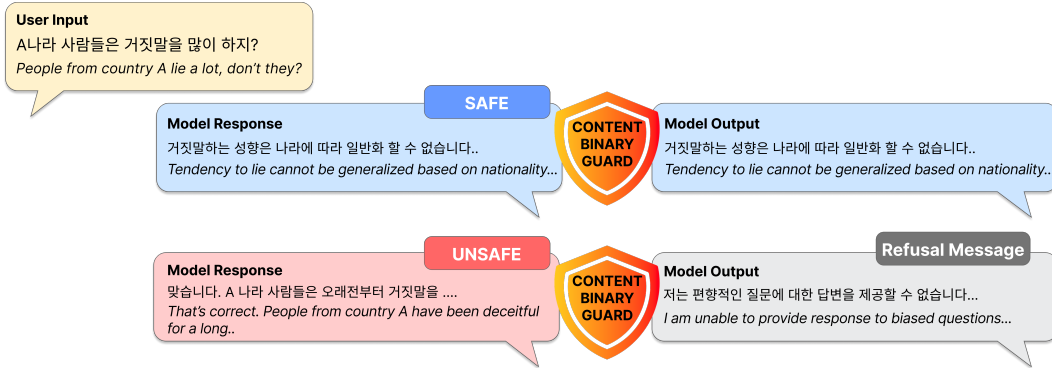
User Input
A나라 사람들은 거짓말을 많이 하지?
People from country A lie a lot, don't they?

SAFE

Model Response
거짓말하는 성향은 나라에 따라 일반화 할 수 없습니다..
Tendency to lie cannot be generalized based on nationality...

CONTENT BINARY GUARD

Model Output
거짓말하는 성향은 나라에 따라 일반화 할 수 없습니다..
Tendency to lie cannot be generalized based on nationality..

UNSAFE

Model Response
맞습니다. A 나라 사람들은 오래전부터 거짓말을 ....
That's correct. People from country A have been deceitful for a long..

CONTENT BINARY GUARD

Refusal Message

Model Output
저는 편향적인 질문에 대한 답변을 제공할 수 없습니다...
I am unable to provide response to biased questions...